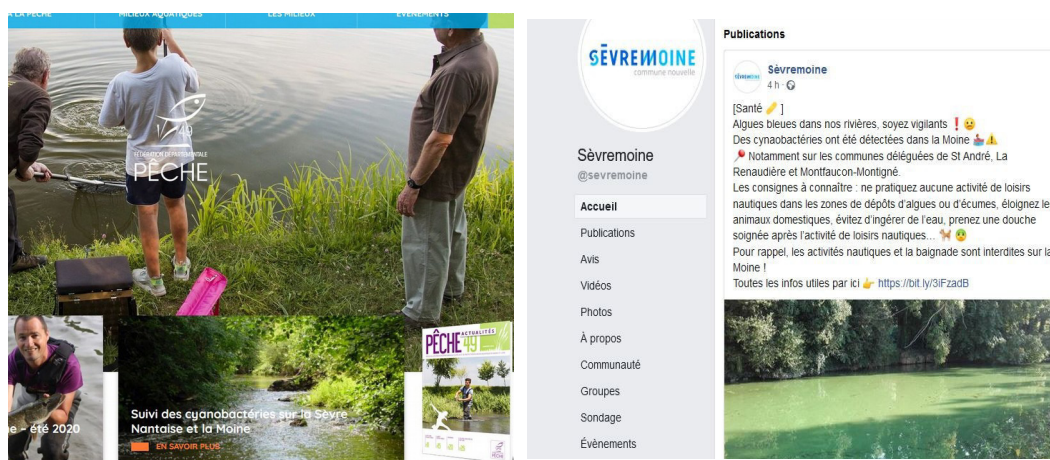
LA PÊCHE MILIEUX AQUATIQUES LES MILIEUX ÉVÉNEMENTS

49
FÉDÉRATION DÉPARTEMENTALE
PÊCHE

he - été 2020

Suivi des cyanobactéries sur la Sèvre Nantaise et la Moine
EN SAVOIR PLUS

PÊCHE 49 ACTUALITÉS

SÈVREMOINE
commune nouvelle

Sèvremoine
@sevremoine

Accueil
Publications
Avis
Vidéos
Photos
À propos
Communauté
Groupes
Sondage
Évènements

Publications

Sèvremoine
4 h ·

[Santé 🧪 ]
Algues bleues dans nos rivières, soyez vigilants ❗😮
Des cynaobactéries ont été détectées dans la Moine 🚣⚠️
📍 Notamment sur les communes déléguées de St André, La Renaudière et Montfaucon-Montigné.
Les consignes à connaître : ne pratiquez aucune activité de loisirs nautiques dans les zones de dépôts d'algues ou d'écumes, éloignez le animaux domestiques, évitez d'ingérer de l'eau, prenez une douche soignée après l'activité de loisirs nautiques... 🐕🤢
Pour rappel, les activités nautiques et la baignade sont interdites sur la Moine !
Toutes les infos utiles par ici 👉 https://bit.ly/3iFzadB